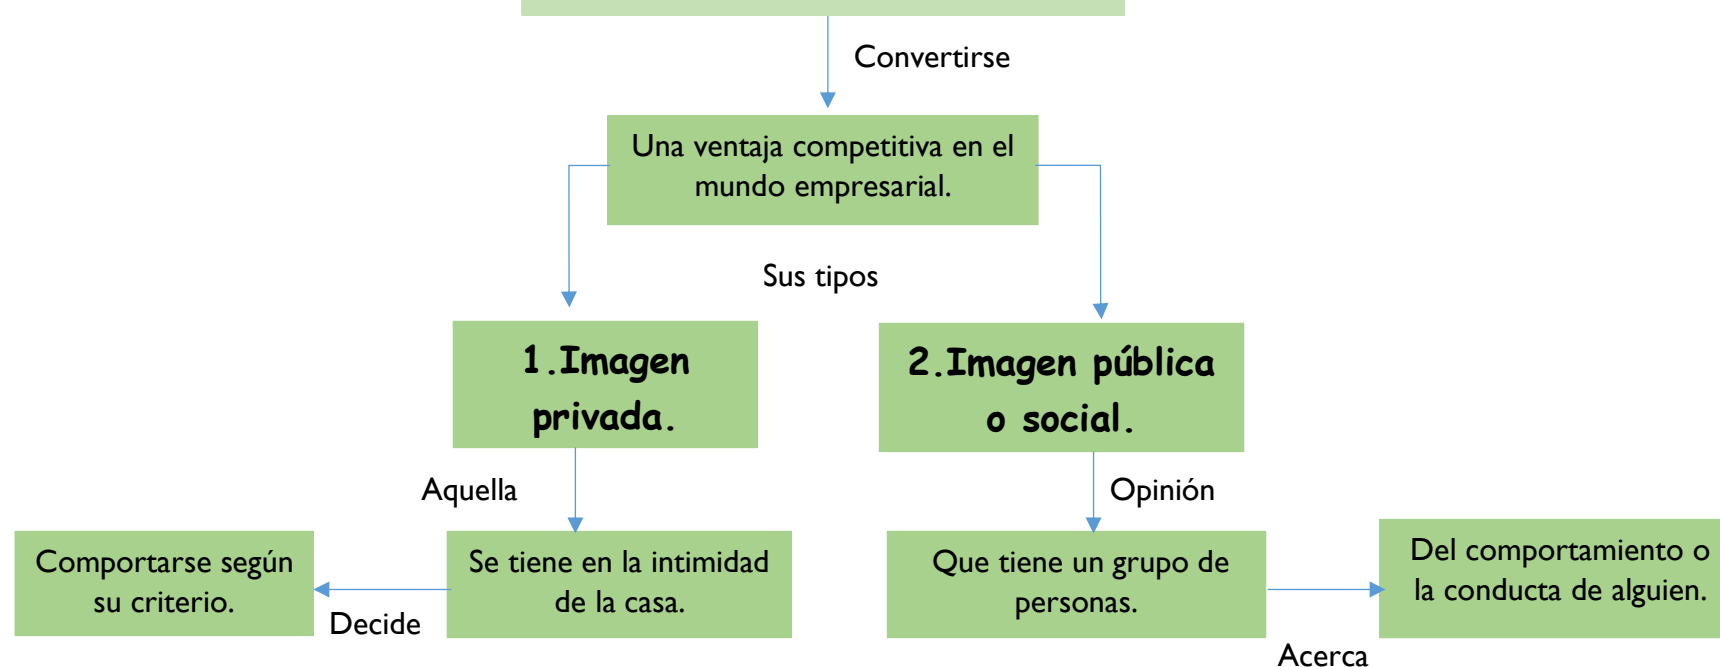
Convertirse

Una ventaja competitiva en el mundo empresarial.

Sus tipos

1.Imagen privada.

2.Imagen pública o social.

Aquella

Opinión

Comportarse según su criterio.

Decide

Se tiene en la intimidad de la casa.

Que tiene un grupo de personas.

Del comportamiento o la conducta de alguien.

Acerca